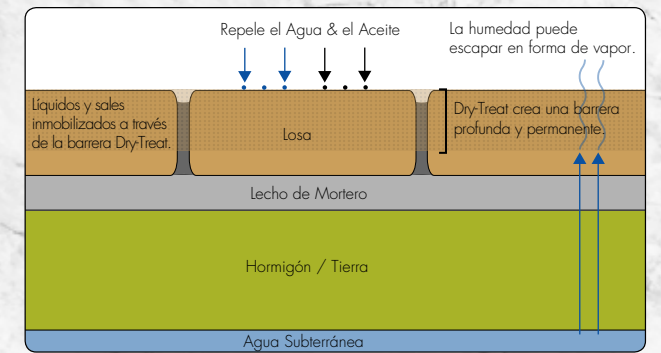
Repele el Agua & el Aceite

La humedad puede escapar en forma de vapor.

Líquidos y sales inmobilizados a través de la barrera Dry-Treat.

Losa

Dry-Treat crea una barrera profunda y permanente.

Lecho de Mortero

Hormigón / Tierra

Agua Subterránea